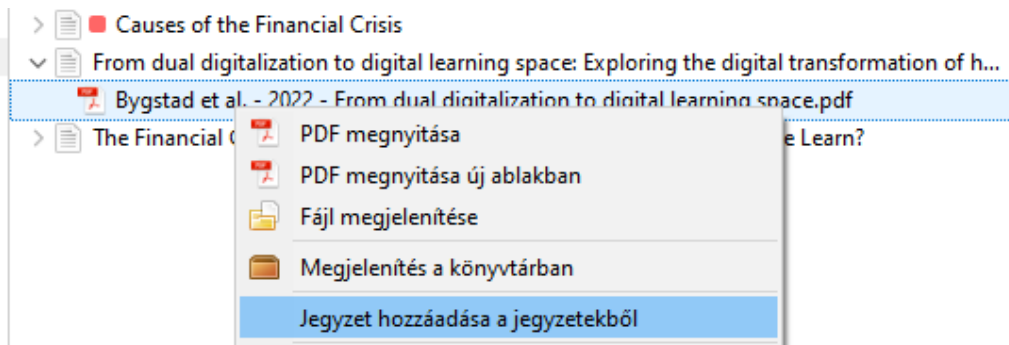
Causes of the Financial Crisis

From dual digitalization to digital learning space: Exploring the digital transformation of h...

Bygstad et al. - 2022 - From dual digitalization to digital learning space.pdf

The Financial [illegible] e Learn?

PDF megnyitása

PDF megnyitása új ablakban

Fájl megjelenítése

Megjelenítés a könyvtárban

Jegyzet hozzáadása a jegyzetekből